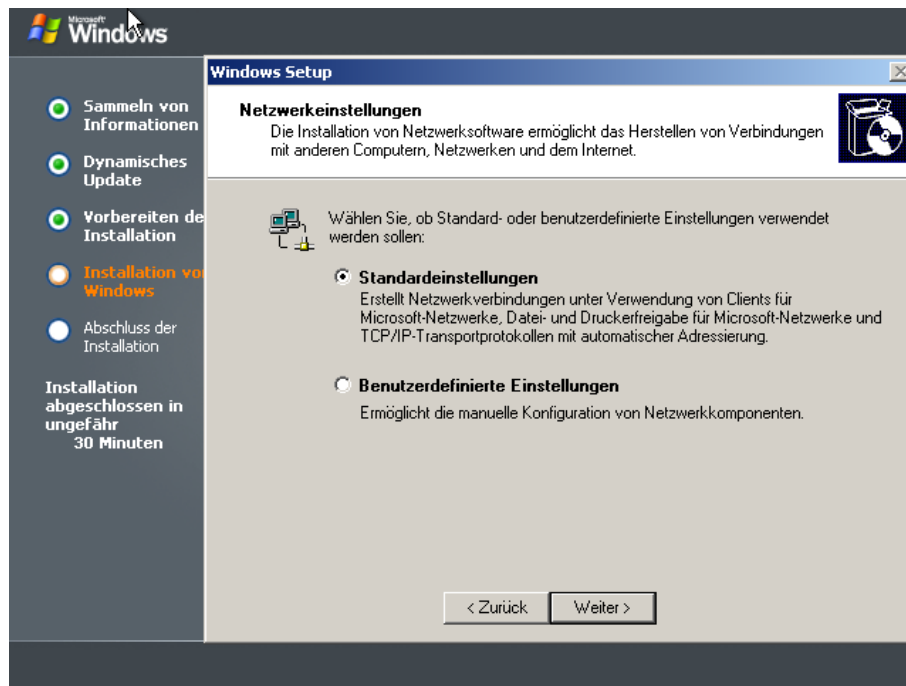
Microsoft Windows

Sammeln von Informationen

Dynamisches Update

Vorbereiten de Installation

Installation vo Windows

Abschluss der Installation

Installation abgeschlossen in ungefähr 30 Minuten

Windows Setup

Netzwerkeinstellungen

Die Installation von Netzwerksoftware ermöglicht das Herstellen von Verbindungen mit anderen Computern, Netzwerken und dem Internet.

Wählen Sie, ob Standard- oder benutzerdefinierte Einstellungen verwendet werden sollen:

Standardeinstellungen

Erstellt Netzwerkverbindungen unter Verwendung von Clients für Microsoft-Netzwerke, Datei- und Druckerfreigabe für Microsoft-Netzwerke und TCP/IP-Transportprotokollen mit automatischer Adressierung.

Benutzerdefinierte Einstellungen

Ermöglicht die manuelle Konfiguration von Netzwerkkomponenten.

< Zurück

Weiter >